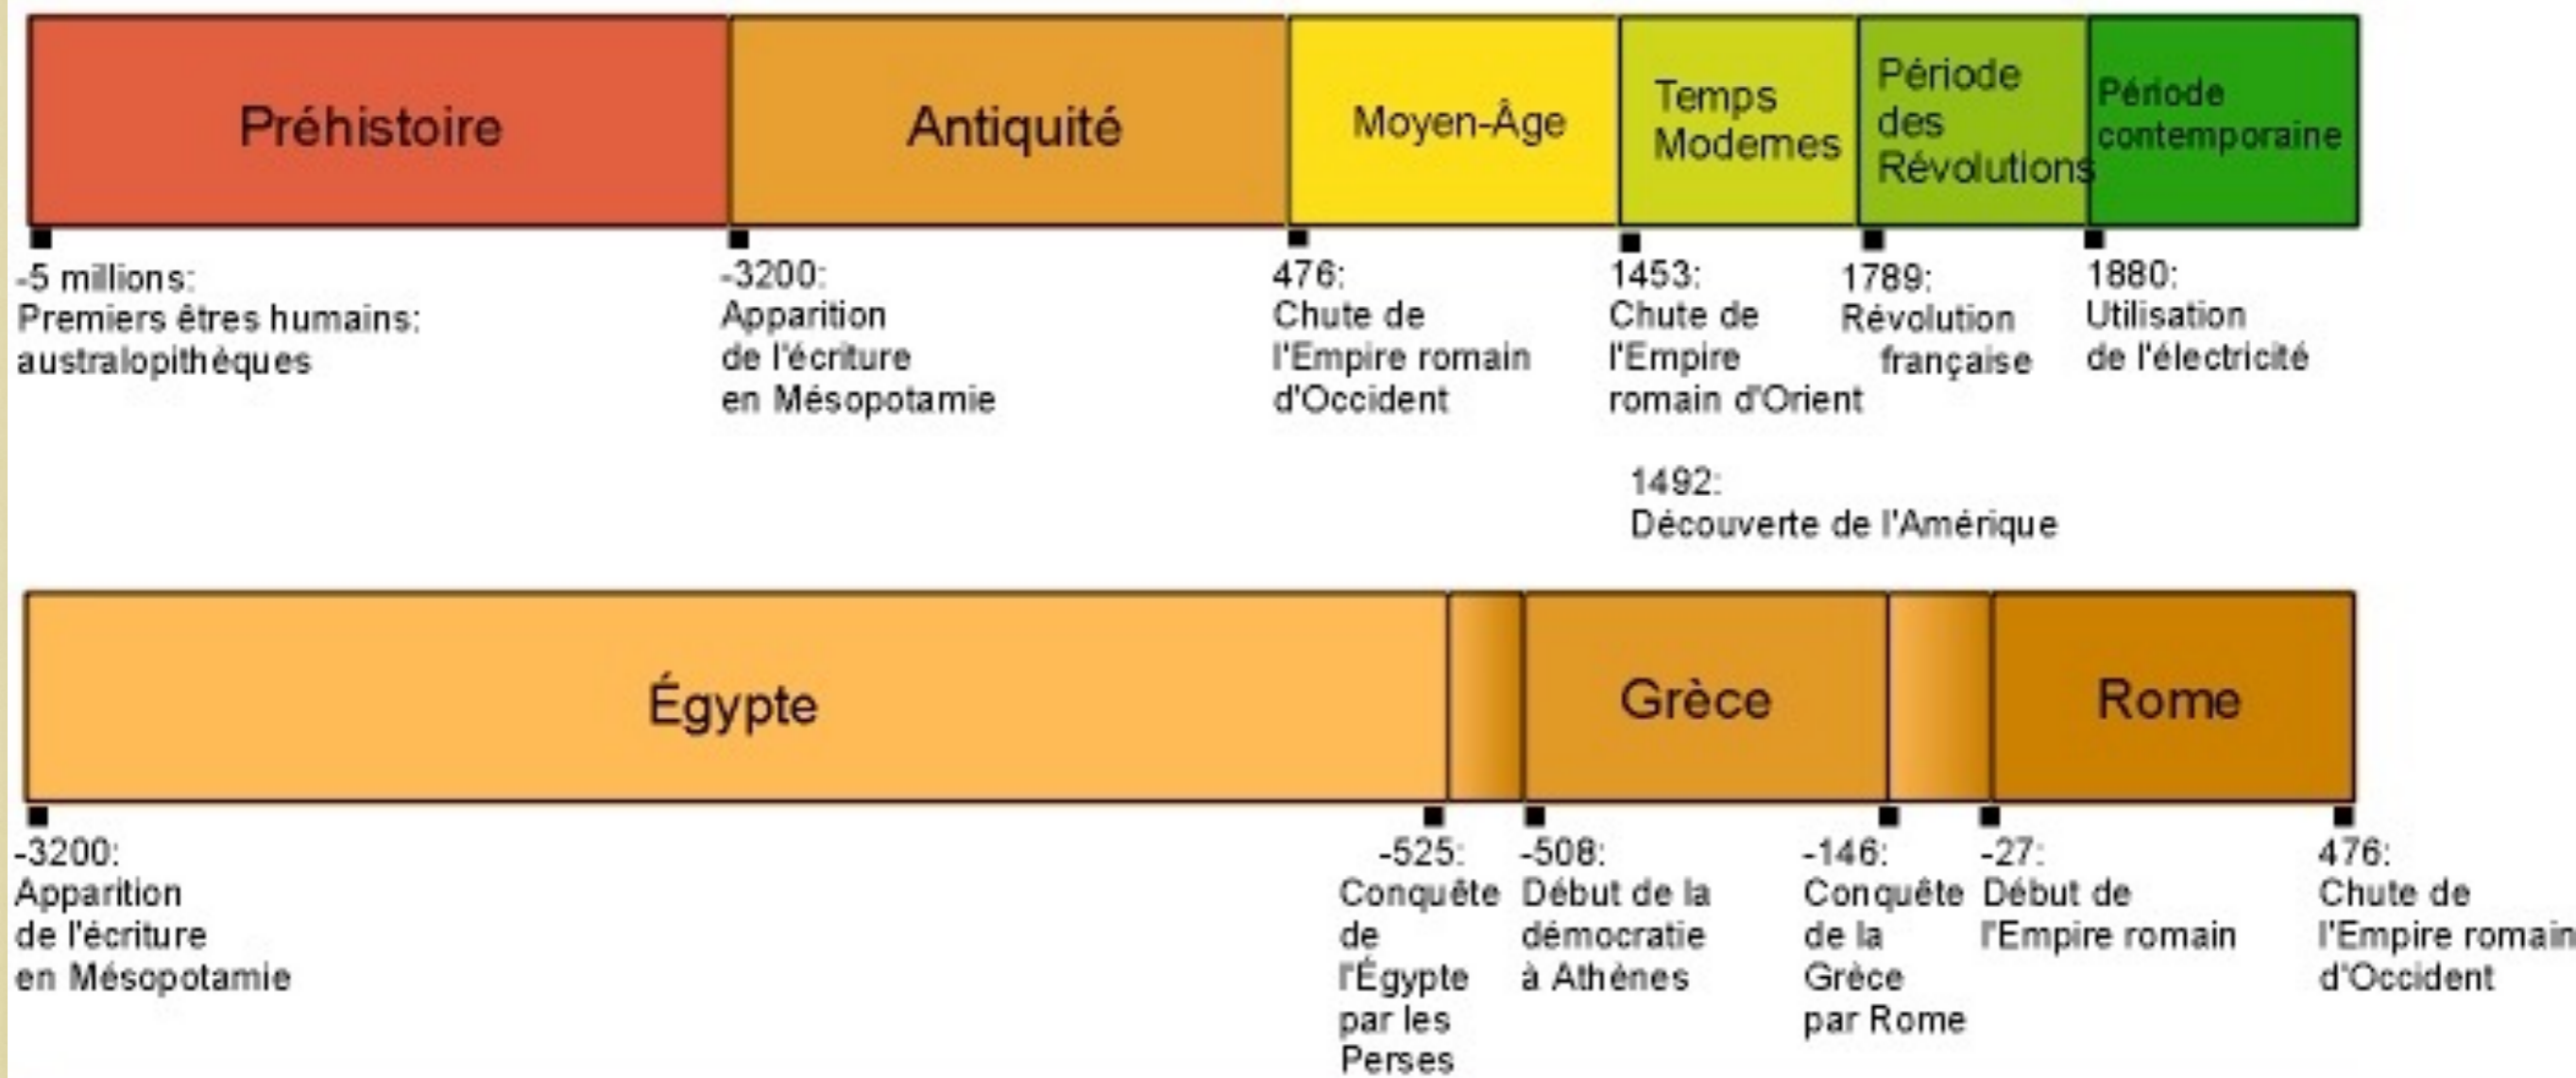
Préhistoire

Antiquité

Moyen-Âge

Temps Modernes

Période des Révolutions

Période contemporaine

-5 millions: Premiers êtres humains: australopithèques

-3200: Apparition de l'écriture en Mésopotamie

476: Chute de l'Empire romain d'Occident

1453: Chute de l'Empire romain d'Orient

1789: Révolution française

1880: Utilisation de l'électricité

1492: Découverte de l'Amérique

Égypte

Grèce

Rome

-3200: Apparition de l'écriture en Mésopotamie

-525: Conquête de l'Égypte par les Perses

-508: Début de la démocratie à Athènes

-146: Conquête de la Grèce par Rome

-27: Début de l'Empire romain

476: Chute de l'Empire romain d'Occident